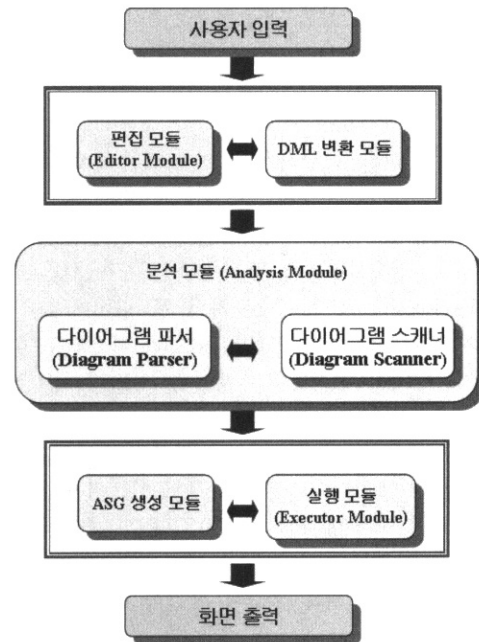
사용자 입력

편집 모듈
(Editor Module)

DML 변환 모듈

분석 모듈 (Analysis Module)

다이어그램 파서
(Diagram Parser)

다이어그램 스캐너
(Diagram Scanner)

ASG 생성 모듈

실행 모듈
(Executor Module)

화면 출력